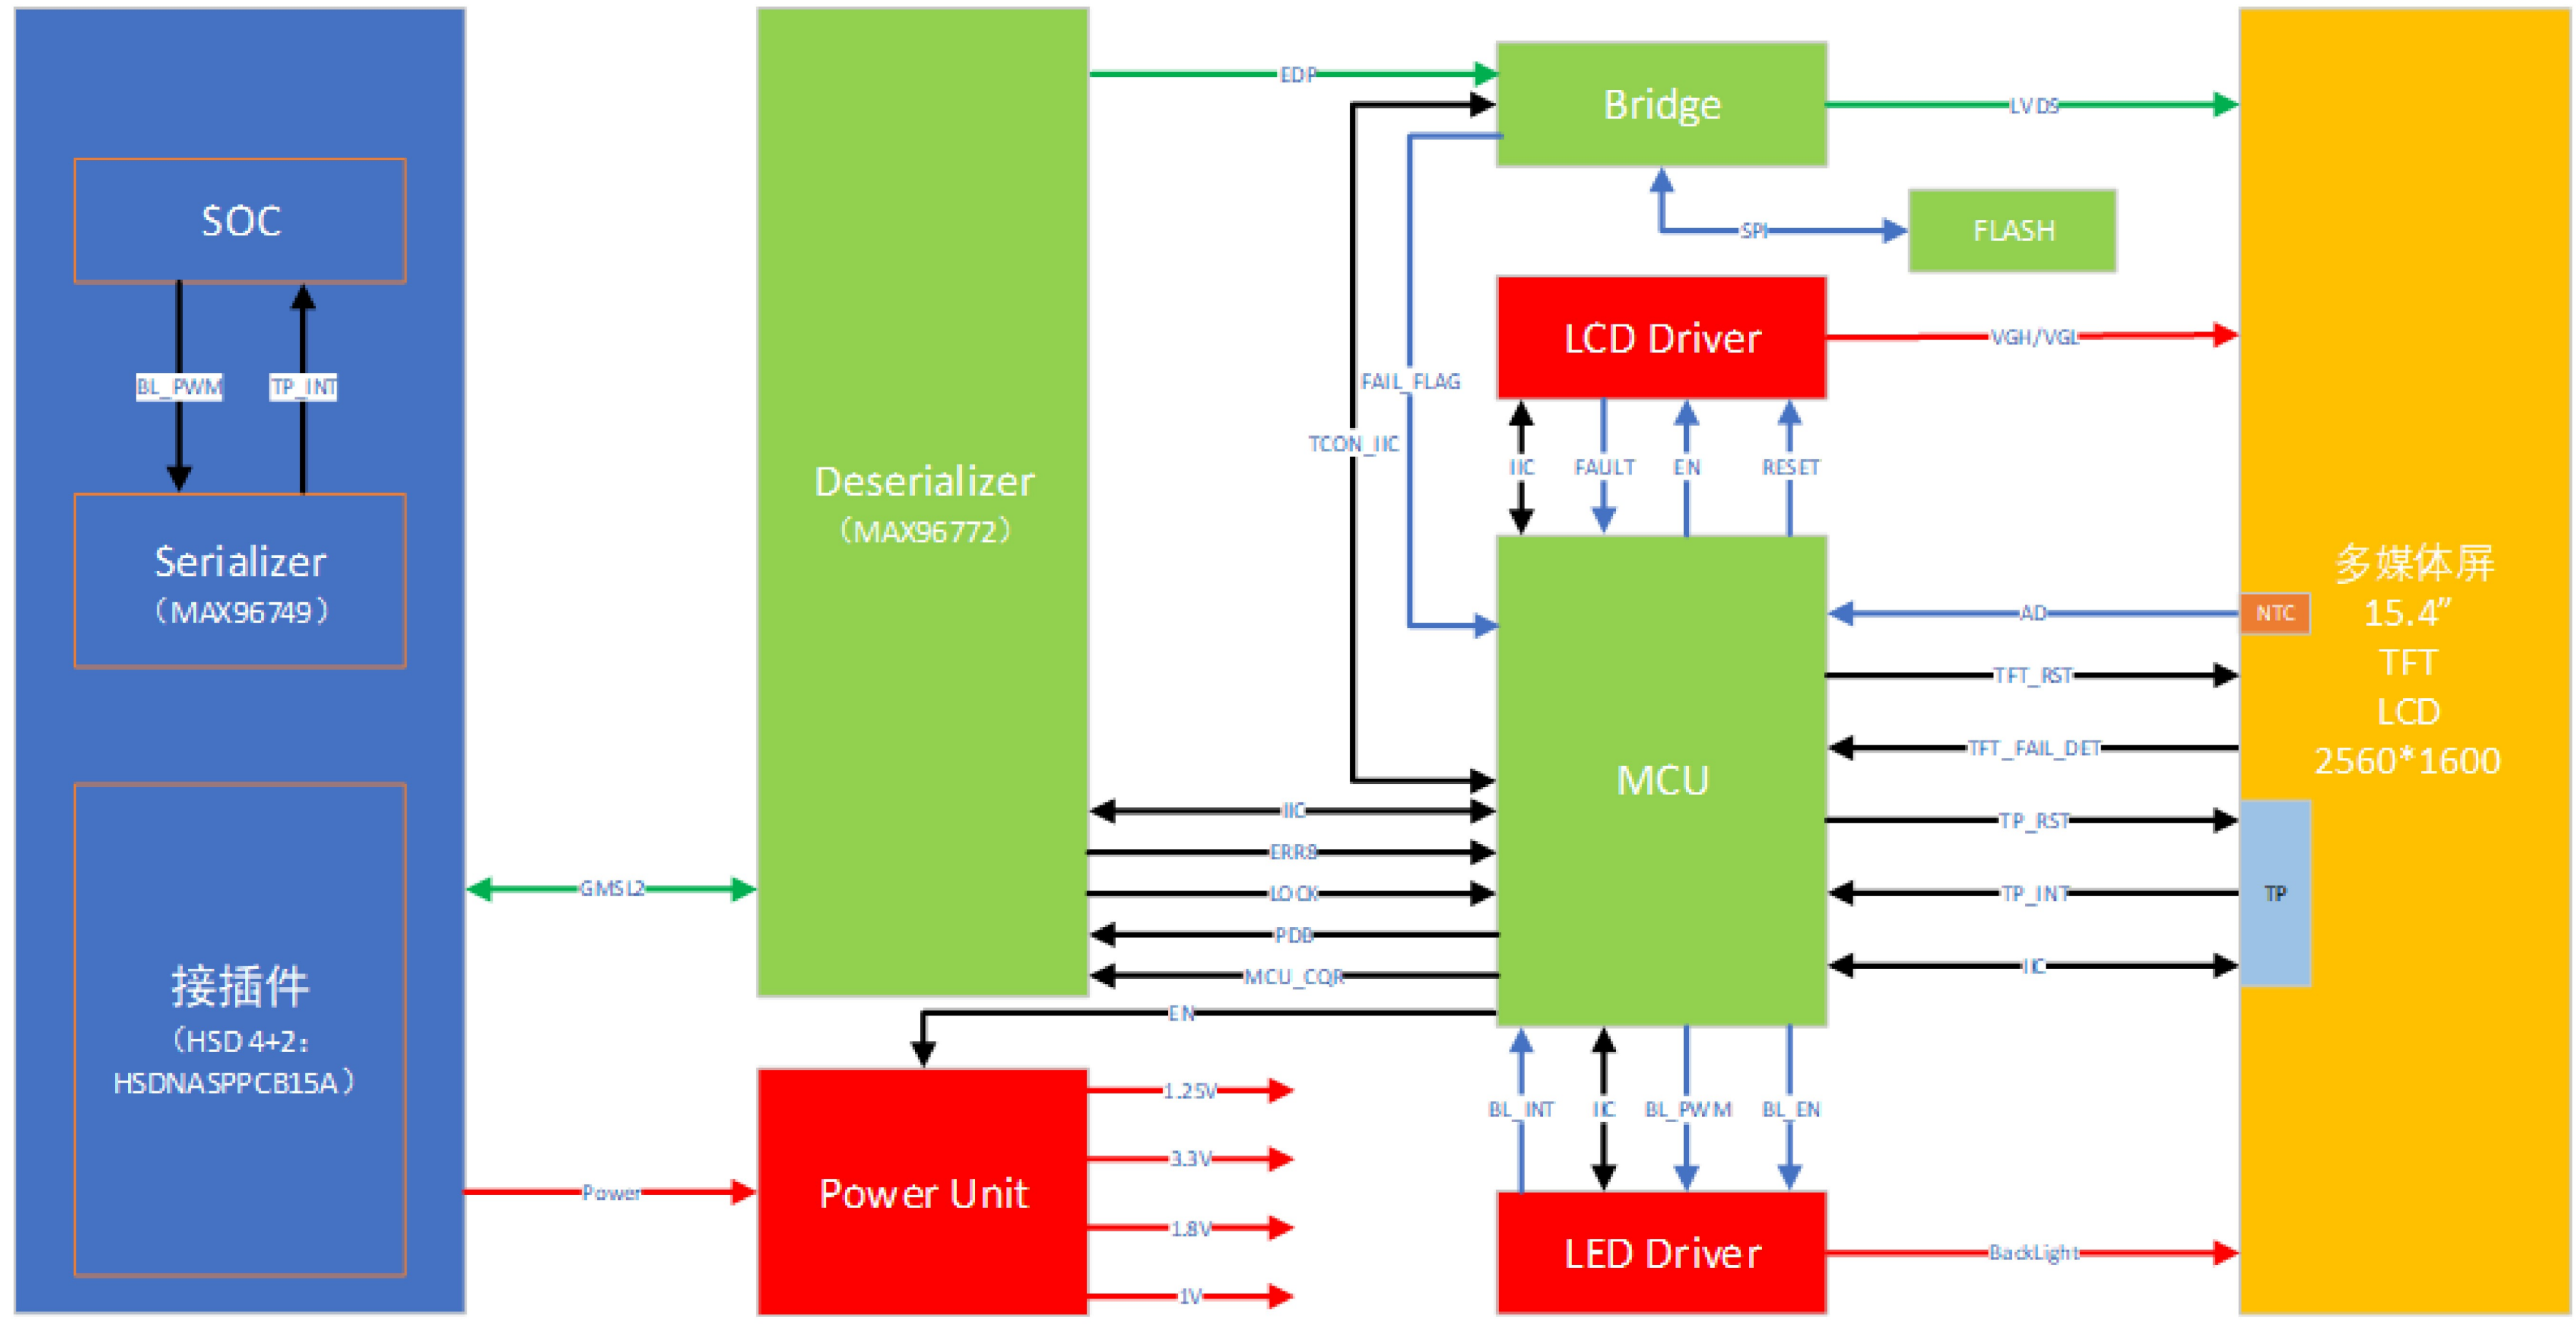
SOC

BL_PWM

TP_INT

Serializer
（MAX96749）

接插件
（HSD 4+2：
HSDNASPPCB15A）

GMSL2

Power

Deserializer
（MAX96772）

EDP

TCON_IIC

FAIL_FLAG

IIC

ERRB

LOCK

PDB

MCU_CQR

EN

Power Unit

1.25V

3.3V

1.8V

1V

Bridge

SPI

FLASH

LCD Driver

IIC

FAULT

EN

RESET

MCU

BL_INT

IIC

BL_PWM

BL_EN

LED Driver

LVDS

VGH/VGL

AD

TFT_RST

TFT_FAIL_DET

TP_RST

TP_INT

IIC

BackLight

NTC

TP

多媒体屏
15.4”
TFT
LCD
2560*1600